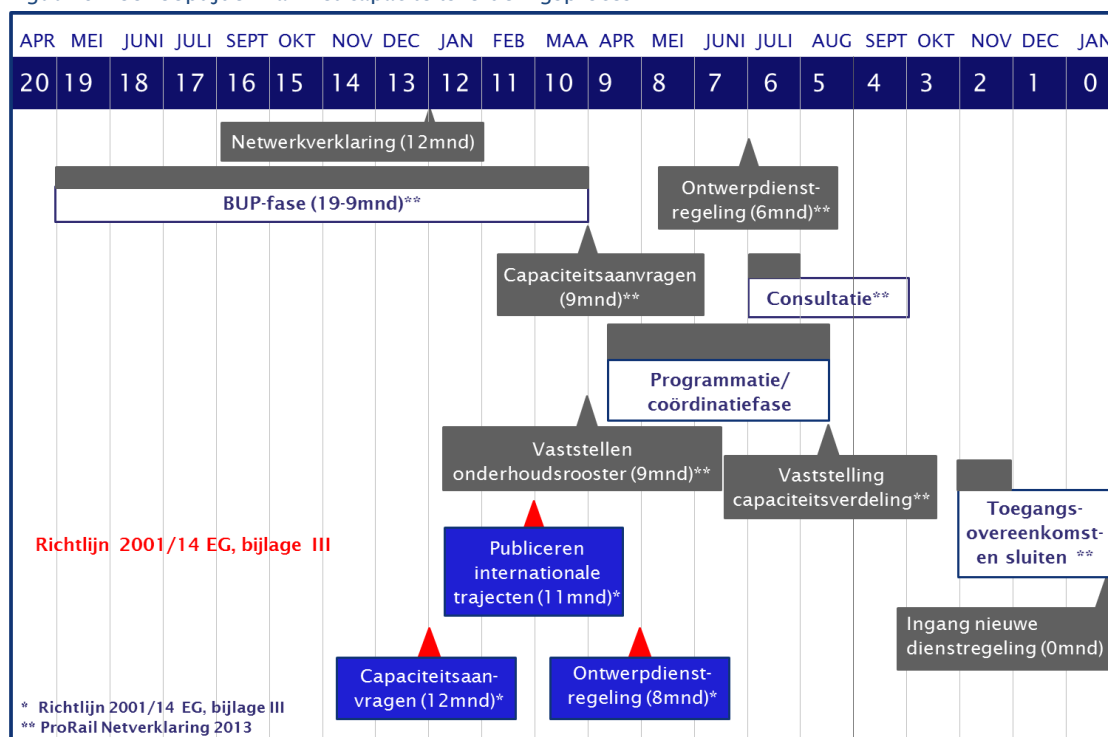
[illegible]

| APR | MEI | JUNI | JULI | SEPT | OKT | NOV | DEC | JAN | FEB | MAA | APR | MEI | JUNI | JULI | AUG | SEPT | OKT | NOV | DEC | JAN |
|---|---|---|---|---|---|---|---|---|---|---|---|---|---|---|---|---|---|---|---|---|
| 20 | 19 | 18 | 17 | 16 | 15 | 14 | 13 | 12 | 11 | 10 | 9 | 8 | 7 | 6 | 5 | 4 | 3 | 2 | 1 | 0 |

Netwerkverklaring (12mnd)

BUP-fase (19-9mnd)**

Ontwerpdienstregeling (6mnd)**

Capaciteitsaanvragen (9mnd)**

Consultatie**

Programmatie/ coördinatiefase

Vaststellen onderhoudsrooster (9mnd)**

Vaststelling capaciteitsverdeling**

Toegangsovereenkomsten sluiten **

Richtlijn 2001/14 EG, bijlage III

Publiceren internationale trajecten (11mnd)*

Ingang nieuwe dienstregeling (0mnd)

Capaciteitsaanvragen (12mnd)*

Ontwerpdienstregeling (8mnd)*

* Richtlijn 2001/14 EG, bijlage III
** ProRail Netverklaring 2013